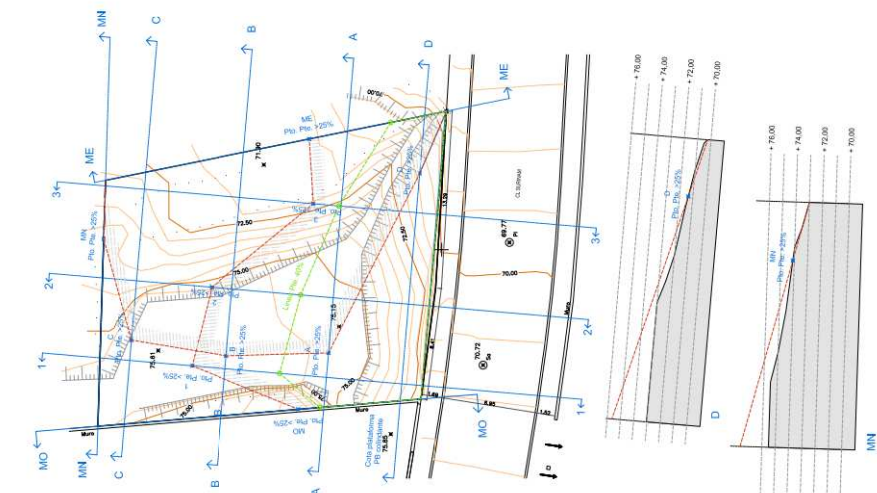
MN
C
B
A
D
ME
ME
Pto. Pte. >25%
71,90
77,00
3
3
MN
Pto. Pte. >25%
72,50
Pto. Pte. >25%
13,59
CL SURRIAR
69,77
72,50
2
2
75,00
Pto. Pte. <25%
Línea Pte. 40%
C
Pto. Pte. >25%
75,15
Pto. Pte. >25%
70,00
1
1
Pto. Pte. >25%
Pto. Pte. >25%
70,72
75,00
Muro
MO
MO
Cota plataforma
Pto. Pte. >25%
75,85
Muro
MN
C
B
A
D
+ 76,00
+ 74,00
+ 72,00
+ 70,00
D
Pto. Pte. >25%
D
+ 76,00
+ 74,00
+ 72,00
+ 70,00
MN
Pto. Pte. >25%
MN